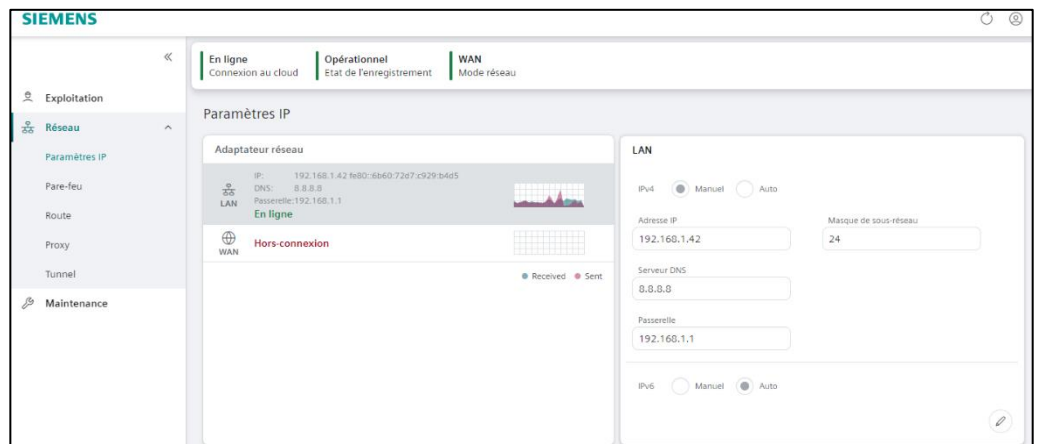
SIEMENS

«

Exploitation

Réseau

Paramètres IP

Pare-feu

Route

Proxy

Tunnel

Maintenance

En ligne
Connexion au cloud

Opérationnel
Etat de l'enregistrement

WAN
Mode réseau

Paramètres IP

Adaptateur réseau

LAN
IP: 192.168.1.42 fe80::6b60:72d7:e929:b4d5
DNS: 8.8.8.8
Passerelle:192.168.1.1
En ligne

WAN
Hors-connexion

Received Sent

LAN

IPv4 Manuel Auto

Adresse IP
192.168.1.42

Masque de sous-réseau
24

Serveur DNS
8.8.8.8

Passerelle
192.168.1.1

IPv6 Manuel Auto